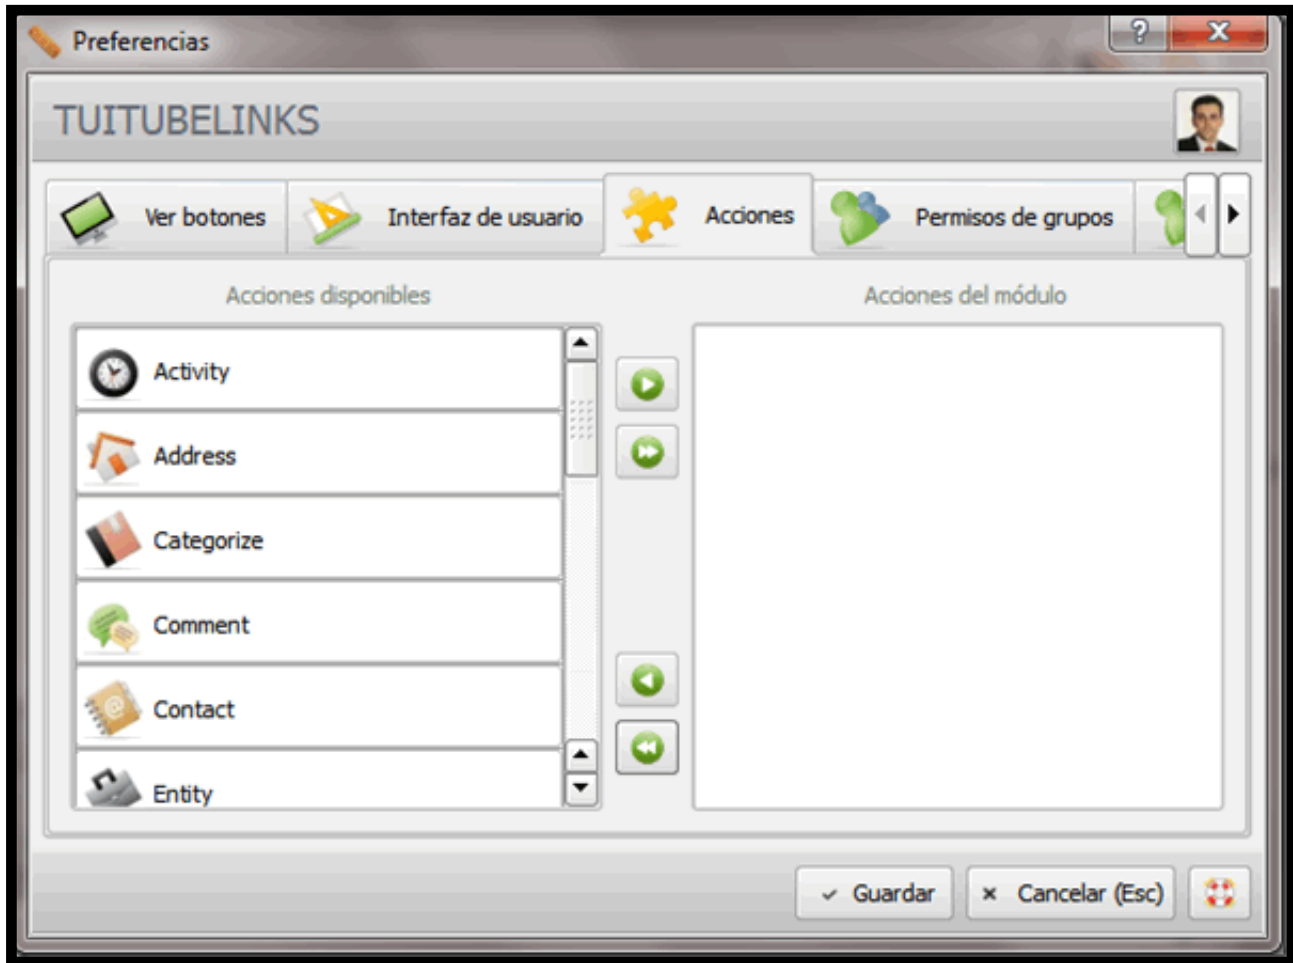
Preferencias

?

X

TUITUBELINKS

Ver botones

Interfaz de usuario

Acciones

Permisos de grupos

Acciones disponibles

Acciones del módulo

Activity

Address

Categorize

Comment

Contact

Entity

✓ Guardar

× Cancelar (Esc)